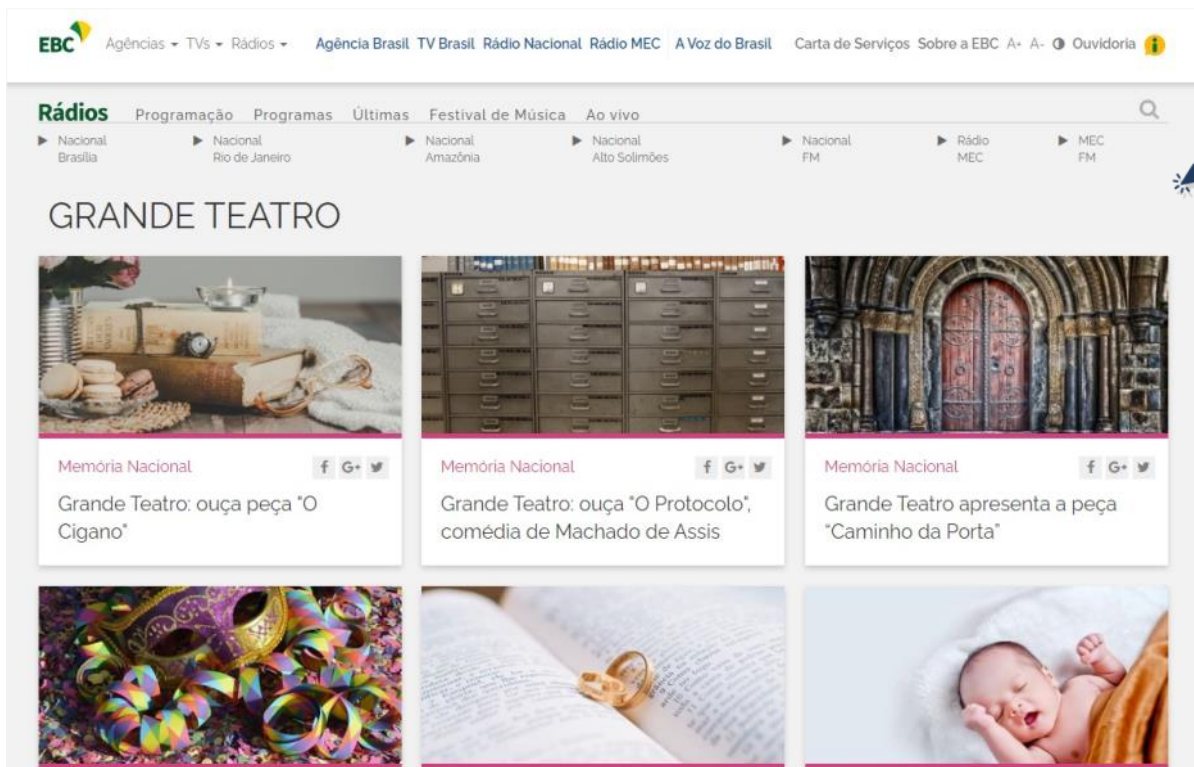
EBC Agências ▾ TVs ▾ Rádios ▾ Agência Brasil TV Brasil Rádio Nacional Rádio MEC A Voz do Brasil Carta de Serviços Sobre a EBC A+ A- Ouvidoria

Rádios Programação Programas Últimas Festival de Música Ao vivo

▶ Nacional Brasília ▶ Nacional Rio de Janeiro ▶ Nacional Amazônia ▶ Nacional Alto Solimões ▶ Nacional FM ▶ Rádio MEC ▶ MEC FM

GRANDE TEATRO

Memória Nacional f G+

Grande Teatro: ouça peça "O Cigano"

Memória Nacional f G+

Grande Teatro: ouça "O Protocolo", comédia de Machado de Assis

Memória Nacional f G+

Grande Teatro apresenta a peça "Caminho da Porta"